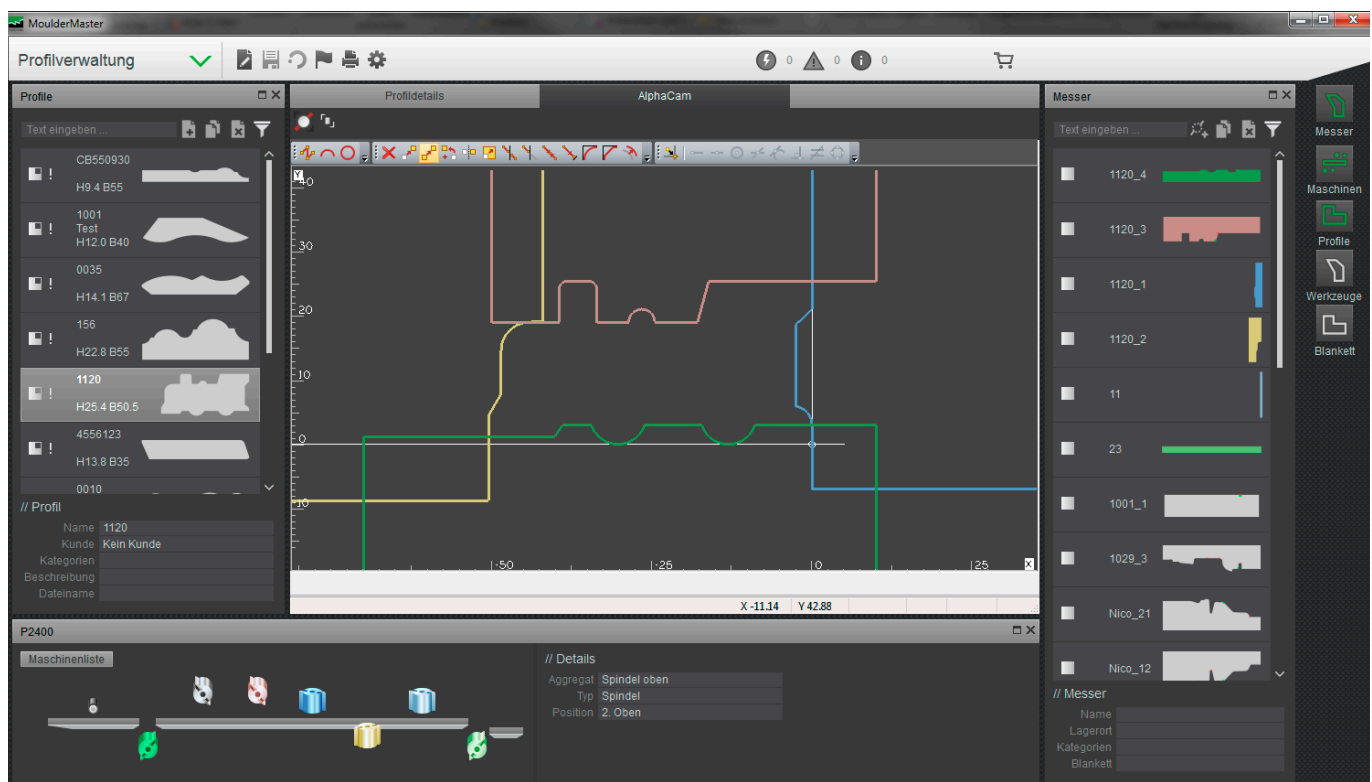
MoulderMaster

Profilverwaltung

0 0 0

Profile

Text eingeben ...

CB550930
H9.4 B55

1001
Test
H12.0 B40

0035
H14.1 B67

156
H22.8 B55

1120
H25.4 B50.5

4556123
H13.8 B35

0010

// Profil

| Name | 1120 |
|---|---|
| Kunde | Kein Kunde |
| Kategorien | |
| Beschreibung | |
| Dateiname | |

Profildetails

AlphaCam

Y 40
30
20
10
0
-10

-50 -25 0 25 X

X -11.14 Y 42.88

Messer

Text eingeben ...

1120_4
1120_3
1120_1
1120_2
11
23
1001_1
1029_3
Nico_21
Nico_12

// Messer

| Name | |
|---|---|
| Lagerort | |
| Kategorien | |
| Blankett | |

Messer
Maschinen
Profile
Werkzeuge
Blankett

P2400

Maschinenliste

// Details

| Aggregat | Spindel oben |
|---|---|
| Typ | Spindel |
| Position | 2. Oben |